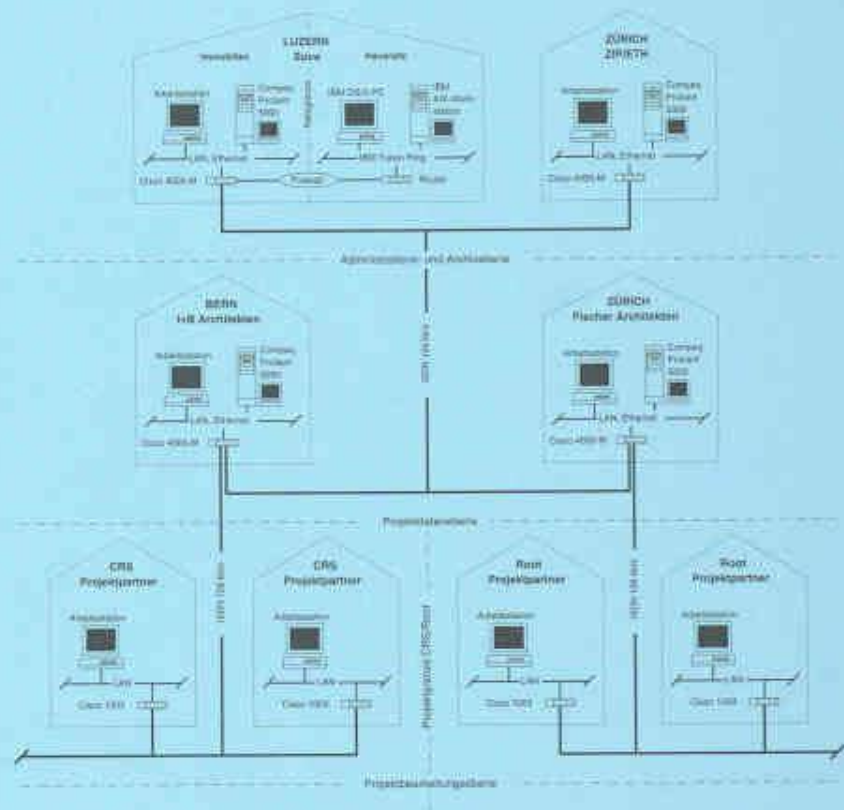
LUZERN
Suva
Immobilien
Hauswirte
Arbeitsstation
Compaq Proliant 5000
IBM DS/6 PC
IBM AS/400 station
LAN, Ethernet
IBM Token Ring
Cisco 4000-M
Firewall
Router
ZÜRICH
ZIRETH
Arbeitsstation
Compaq Proliant 5000
LAN, Ethernet
Cisco 4000-M
Agenturebene und Architektenebene
BERN
I+B Architekten
Arbeitsstation
Compaq Proliant 5000
LAN, Ethernet
Cisco 4000-M
ISDN 128 kbs
ZÜRICH
Fischer Architekten
Arbeitsstation
Compaq Proliant 5000
LAN, Ethernet
Cisco 4000-M
Projektdatenebene
CRS
Projektpartner
Arbeitsstation
LAN
Cisco 1003
ISDN 128 kbs
CRS
Projektpartner
Arbeitsstation
LAN
Cisco 1003
Projektebene CRS/Root
Root
Projektpartner
Arbeitsstation
LAN
Cisco 1003
ISDN 128 kbs
Root
Projektpartner
Arbeitsstation
LAN
Cisco 1003
Projektbearbeitungsebene